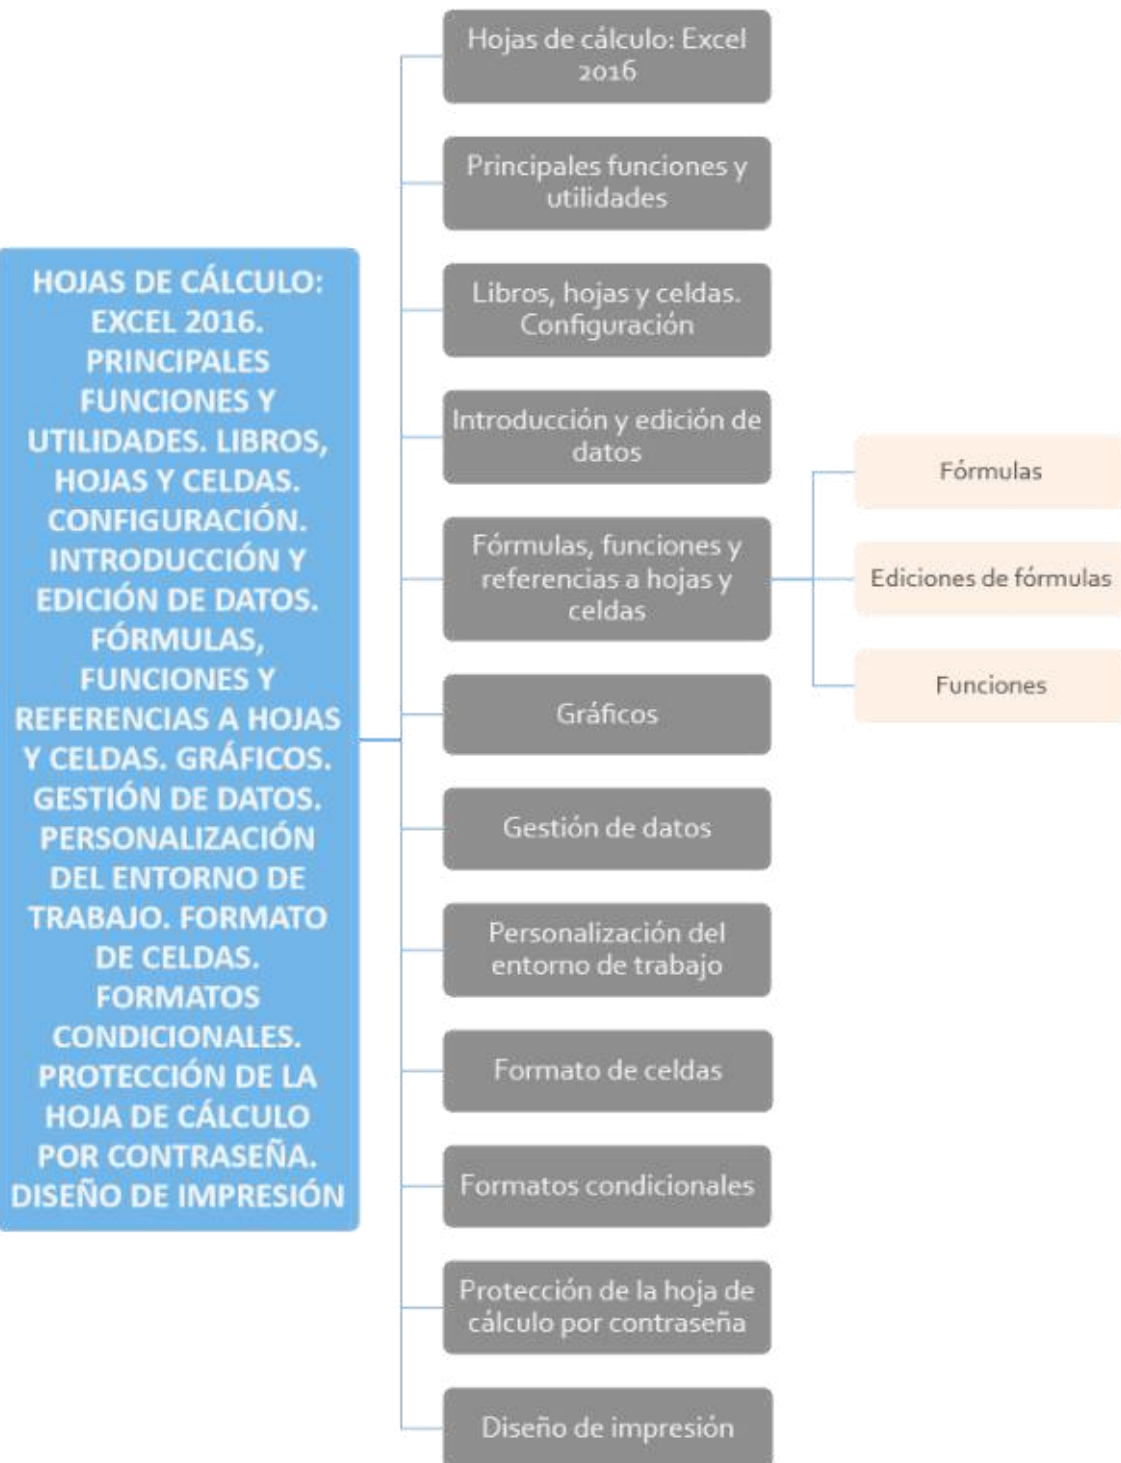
HOJAS DE CÁLCULO: EXCEL 2016. PRINCIPALES FUNCIONES Y UTILIDADES. LIBROS, HOJAS Y CELDAS. CONFIGURACIÓN. INTRODUCCIÓN Y EDICIÓN DE DATOS. FÓRMULAS, FUNCIONES Y REFERENCIAS A HOJAS Y CELDAS. GRÁFICOS. GESTIÓN DE DATOS. PERSONALIZACIÓN DEL ENTORNO DE TRABAJO. FORMATO DE CELDAS. FORMATOS CONDICIONALES. PROTECCIÓN DE LA HOJA DE CÁLCULO POR CONTRASEÑA. DISEÑO DE IMPRESIÓN

Hojas de cálculo: Excel 2016

Principales funciones y utilidades

Libros, hojas y celdas. Configuración

Introducción y edición de datos

Fórmulas, funciones y referencias a hojas y celdas

Fórmulas

Ediciones de fórmulas

Funciones

Gráficos

Gestión de datos

Personalización del entorno de trabajo

Formato de celdas

Formatos condicionales

Protección de la hoja de cálculo por contraseña

Diseño de impresión